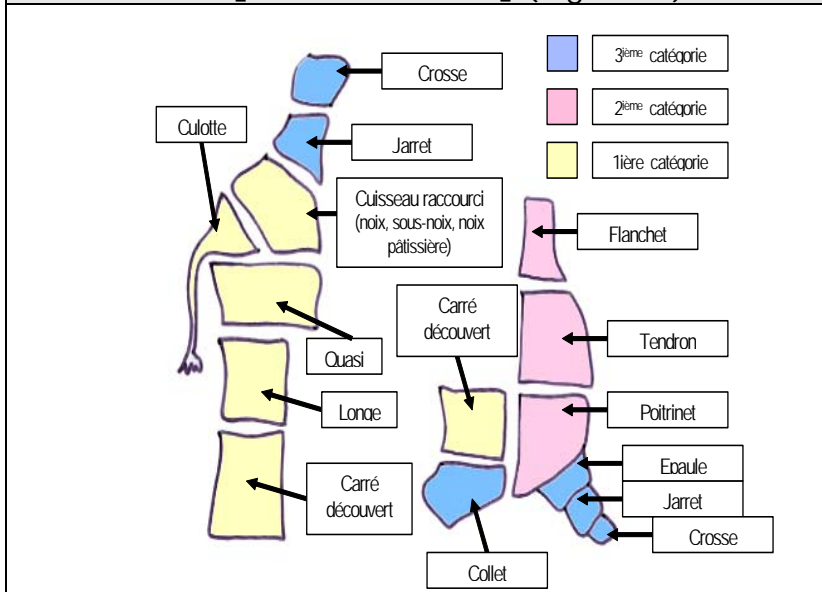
Crosse

3ième catégorie

2ième catégorie

1ière catégorie

Culotte

Jarret

Cuisseau raccourci (noix, sous-noix, noix pâtissière)

Flanchet

Carré découvert

Quasi

Tendron

Longe

Poitrinet

Epaule

Jarret

Carré découvert

Crosse

Collet